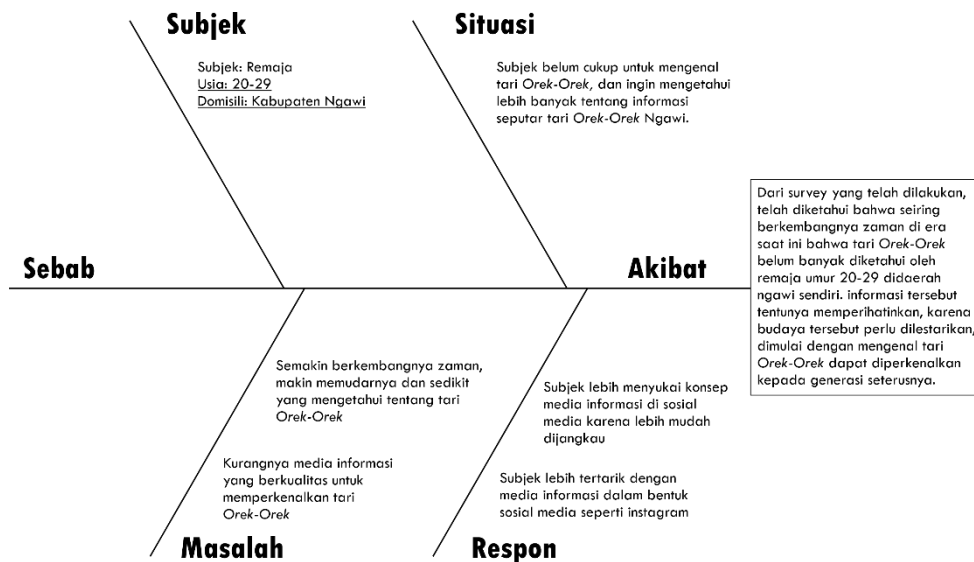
Subjek

Subjek: Remaja
Usia: 20-29
Domisili: Kabupaten Ngawi

Situasi

Subjek belum cukup untuk mengenal tari Orek-Orek, dan ingin mengetahui lebih banyak tentang informasi seputar tari Orek-Orek Ngawi.

Dari survey yang telah dilakukan, telah diketahui bahwa seiring berkembangnya zaman di era saat ini bahwa tari Orek-Orek belum banyak diketahui oleh remaja umur 20-29 didaerah ngawi sendiri. informasi tersebut tentunya memperihatinkan, karena budaya tersebut perlu dilestarikan, dimulai dengan mengenal tari Orek-Orek dapat diperkenalkan kepada generasi seterusnya.

Sebab

Akibat

Semakin berkembangnya zaman, makin memudarnya dan sedikit yang mengetahui tentang tari Orek-Orek

Kurangnya media informasi yang berkualitas untuk memperkenalkan tari Orek-Orek

Subjek lebih menyukai konsep media informasi di sosial media karena lebih mudah dijangkau

Subjek lebih tertarik dengan media informasi dalam bentuk sosial media seperti instagram

Masalah

Respon